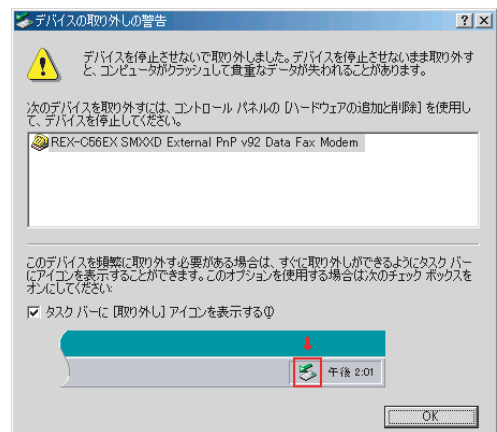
デバイスの取り外しの警告

?
X

デバイスを停止させないで取り外しました。デバイスを停止させないまま取り外すと、コンピュータがクラッシュして貴重なデータが失われることがあります。

次のデバイスを取り外すには、コントロール パネルの [ハードウェアの追加と削除] を使用して、デバイスを停止してください。

REX-C56EX SMXXD External PnP v92 Data Fax Modem

このデバイスを頻繁に取り外す必要がある場合は、すぐに取り外しができるようにタスク バーにアイコンを表示することができます。このオプションを使用する場合は次のチェック ボックスをオンにしてください

タスク バーに [取り外し] アイコンを表示する(I)

午後 2:01

OK